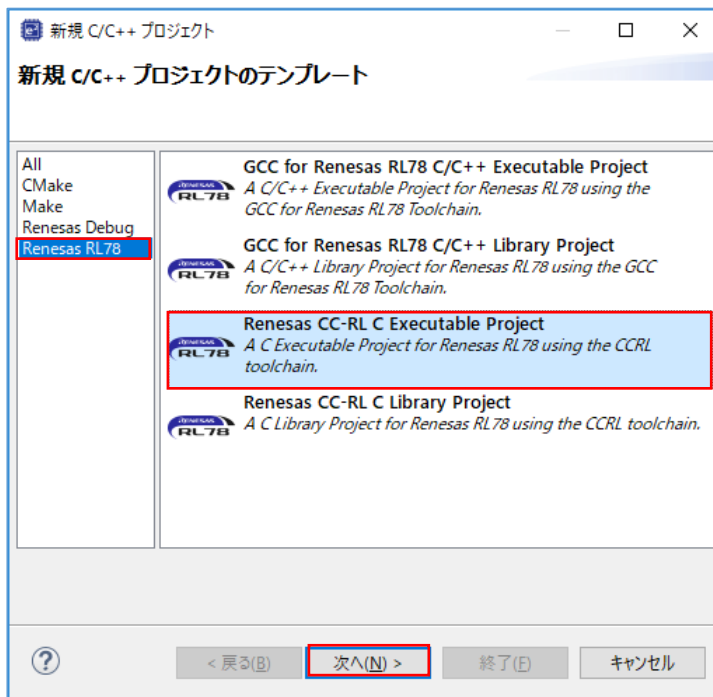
新規 C/C++ プロジェクト

新規 C/C++ プロジェクトのテンプレート

All
CMake
Make
Renesas Debug
Renesas RL78

RENESAS RL78
GCC for Renesas RL78 C/C++ Executable Project
A C/C++ Executable Project for Renesas RL78 using the GCC for Renesas RL78 Toolchain.

RENESAS RL78
GCC for Renesas RL78 C/C++ Library Project
A C/C++ Library Project for Renesas RL78 using the GCC for Renesas RL78 Toolchain.

RENESAS RL78
Renesas CC-RL C Executable Project
A C Executable Project for Renesas RL78 using the CCRL toolchain.

RENESAS RL78
Renesas CC-RL C Library Project
A C Library Project for Renesas RL78 using the CCRL toolchain.

?
< 戻る(B)
次へ(N) >
終了(F)
キャンセル